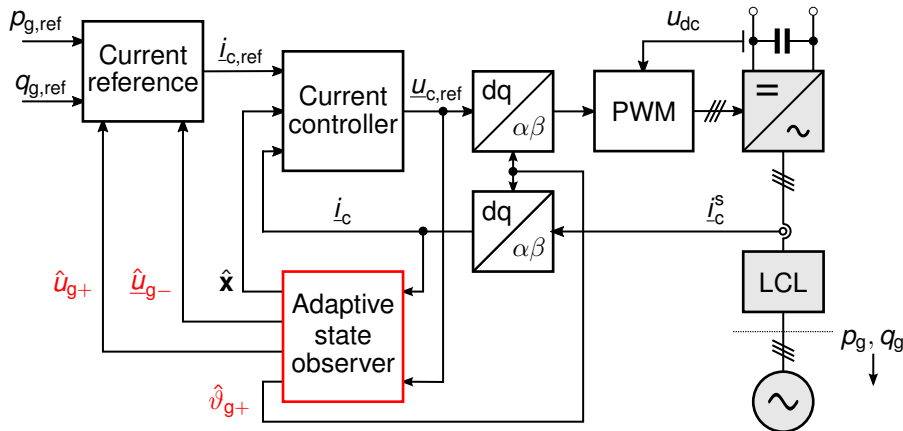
$p_{g,ref}$

$q_{g,ref}$

Current reference

$\underline{i}_{c,ref}$

Current controller

$\underline{u}_{c,ref}$

dq

$\alpha\beta$

PWM

$u_{dc}$

=

~

$\underline{i}_{c}$

dq

$\alpha\beta$

$\underline{i}_{c}^{s}$

$\hat{u}_{g+}$

$\hat{\underline{u}}_{g-}$

$\hat{\mathbf{x}}$

Adaptive state observer

LCL

$p_g, q_g$

$\hat{\vartheta}_{g+}$